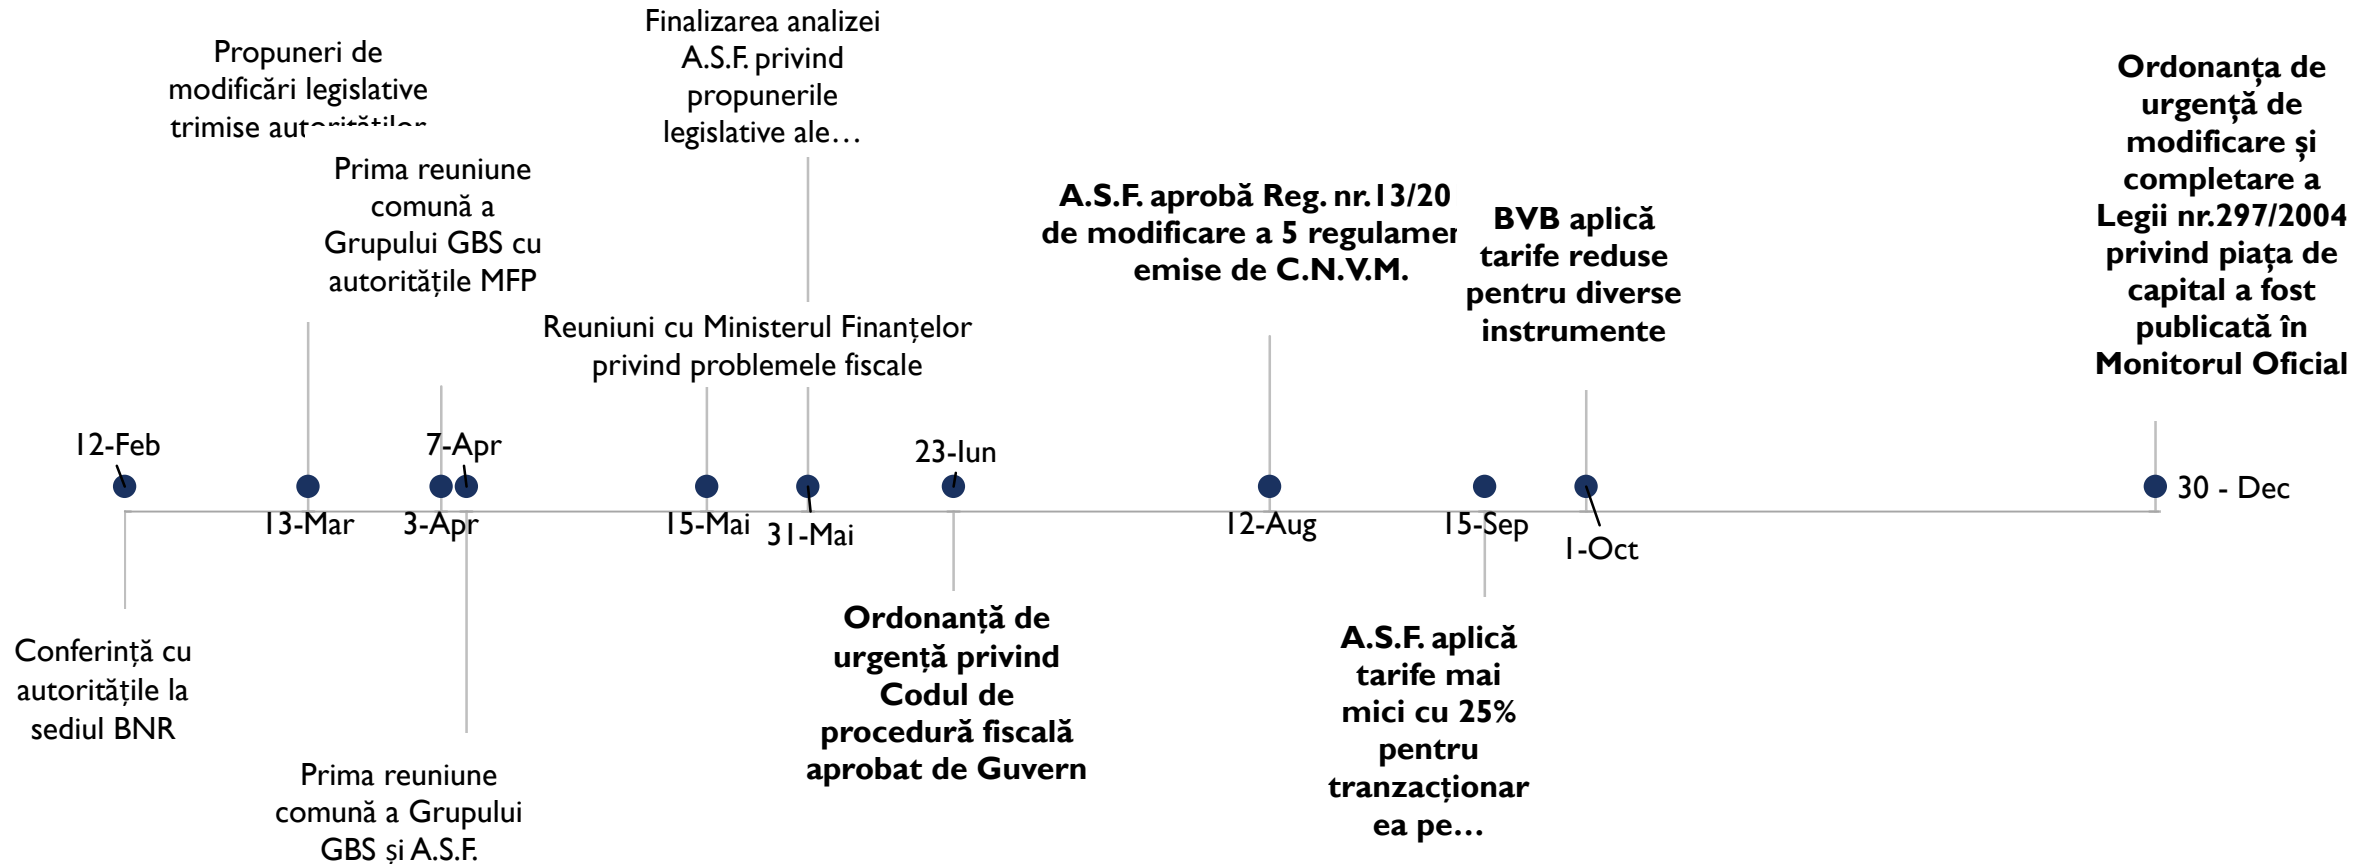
Finalizarea analizei A.S.F. privind propunerile legislative ale…

Propuneri de modificări legislative trimise aut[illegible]

Prima reuniune comună a Grupului GBS cu autoritățile MFP

Reuniuni cu Ministerul Finanțelor privind problemele fiscale

A.S.F. aprobă Reg. nr.13/20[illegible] de modificare a 5 regulame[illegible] emise de C.N.V.M.

BVB aplică tarife reduse pentru diverse instrumente

Ordonanța de urgență de modificare și completare a Legii nr.297/2004 privind piața de capital a fost publicată în Monitorul Oficial

12-Feb

13-Mar

7-Apr

3-Apr

15-Mai

31-Mai

23-Iun

12-Aug

15-Sep

1-Oct

30 - Dec

Conferință cu autoritățile la sediul BNR

Prima reuniune comună a Grupului GBS și A.S.F.

Ordonanță de urgență privind Codul de procedură fiscală aprobat de Guvern

A.S.F. aplică tarife mai mici cu 25% pentru tranzacționarea pe…